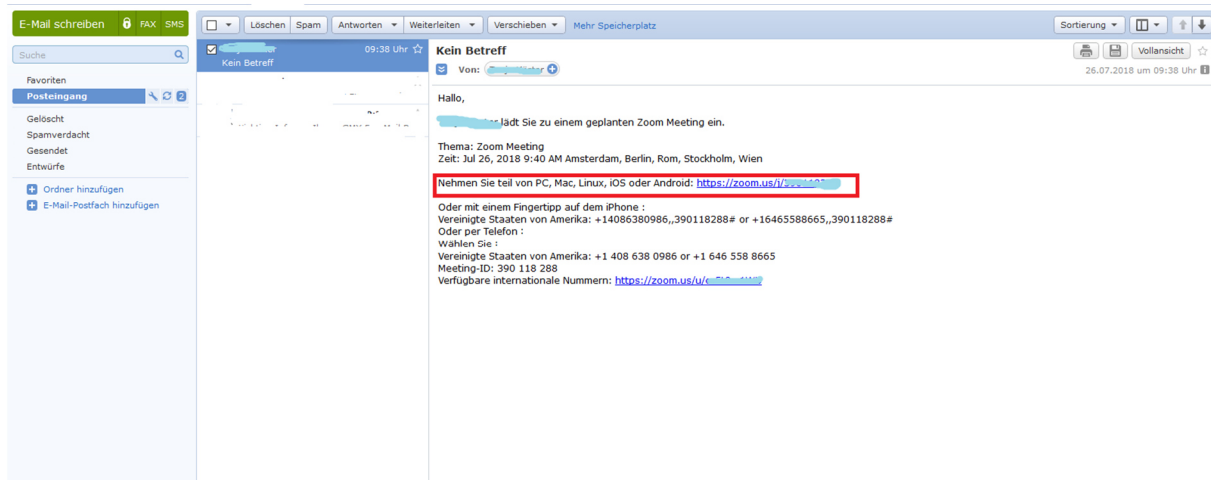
E-Mail schreiben FAX SMS

Suche

Favoriten
Posteingang 2

Gelöscht
Spamverdacht
Gesendet
Entwürfe

Ordner hinzufügen
E-Mail-Postfach hinzufügen

Löschen Spam Antworten Weiterleiten Verschieben Mehr Speicherplatz

Sortierung

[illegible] 09:38 Uhr
Kein Betreff

Kein Betreff
Von: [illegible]
Vollansicht
26.07.2018 um 09:38 Uhr

Hallo,

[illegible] lädt Sie zu einem geplanten Zoom Meeting ein.

Thema: Zoom Meeting
Zeit: Jul 26, 2018 9:40 AM Amsterdam, Berlin, Rom, Stockholm, Wien

Nehmen Sie teil von PC, Mac, Linux, iOS oder Android: https://zoom.us/j/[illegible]

Oder mit einem Fingertipp auf dem iPhone :
Vereinigte Staaten von Amerika: +14086380986,,390118288# or +16465588665,,390118288#
Oder per Telefon :
Wählen Sie :
Vereinigte Staaten von Amerika: +1 408 638 0986 or +1 646 558 8665
Meeting-ID: 390 118 288
Verfügbare internationale Nummern: https://zoom.us/u/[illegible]